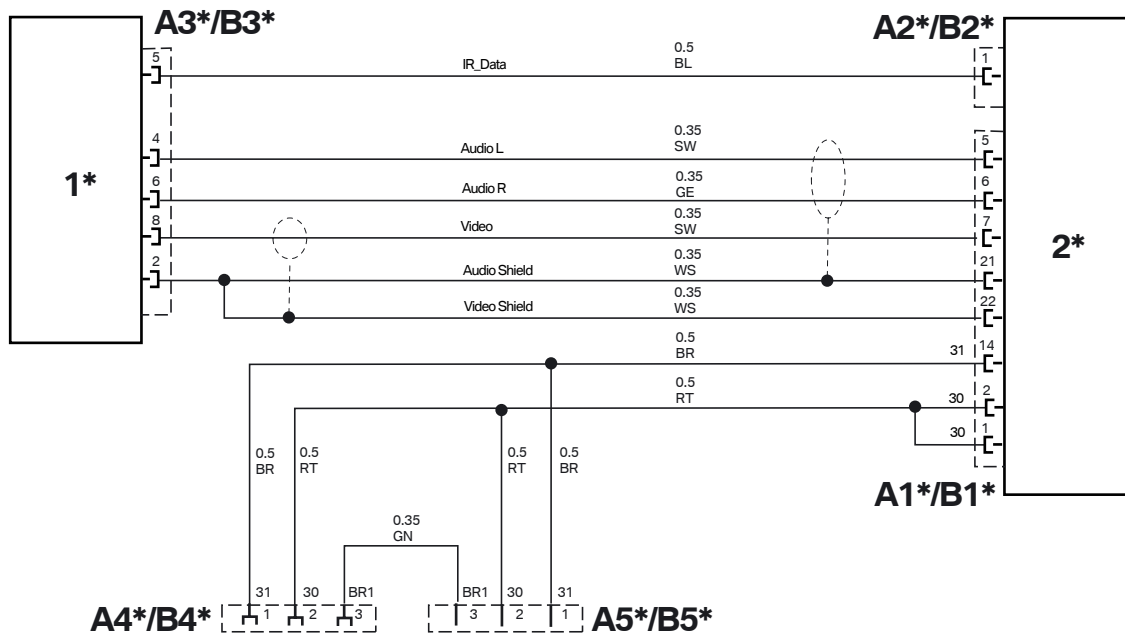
A3*/B3*

A2*/B2*

1*

2*

5 IR_Data 0.5 BL 1

4 Audio L 0.35 SW 5

6 Audio R 0.35 GE 6

8 Video 0.35 SW 7

2 Audio Shield 0.35 WS 21

Video Shield 0.35 WS 22

0.5 BR 31 14

0.5 RT 30 2

30 1

0.5 BR

0.5 RT

0.5 RT

0.5 BR

A1*/B1*

0.35 GN

31 30 BR1

BR1 30 31

A4*/B4* 1 2 3

3 2 1 A5*/B5*